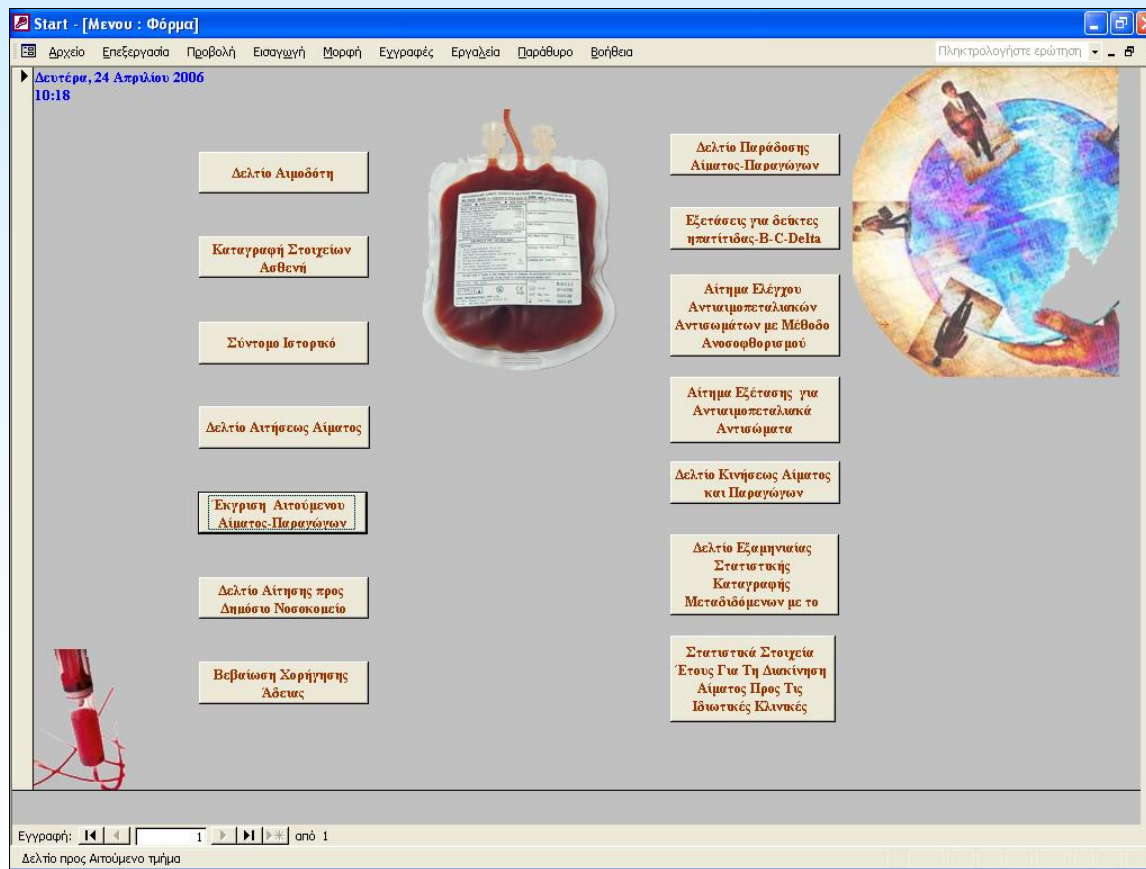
Start - [Μενου : Φόρμα]

Αρχείο Επεξεργασία Προβολή Εισαγωγή Μορφή Εγγραφές Εργαλεία Παράθυρο Βοήθεια

Πληκτρολογήστε ερώτηση

Δευτέρα, 24 Απριλίου 2006
10:18

Δελτίο Αιμοδότη

Καταγραφή Στοιχείων Ασθενή

Σύντομο Ιστορικό

Δελτίο Αιτήσεως Αίματος

Έκγριση Αιτούμενου Αίματος-Παραγώγων

Δελτίο Αίτησης προς Δημόσιο Νοσοκομείο

Βεβαίωση Χορήγησης Άδειας

Δελτίο Παράδοσης Αίματος-Παραγώγων

Εξετάσεις για δείκτες ηπατίτιδας-B-C-Delta

Αίτημα Ελέγχου Αντιαιμοπεταλιακών Αντισωμάτων με Μέθοδο Ανοσοφθορισμού

Αίτημα Εξέτασης για Αντιαιμοπεταλιακά Αντισώματα

Δελτίο Κινήσεως Αίματος και Παραγώγων

Δελτίο Εξαμηνιαίας Στατιστικής Καταγραφής Μεταδιδόμενων με το

Στατιστικά Στοιχεία Έτους Για Τη Διακίνηση Αίματος Προς Τις Ιδιωτικές Κλινικές

Εγγραφή: 1 από 1

Δελτίο προς Αιτούμενο τμήμα